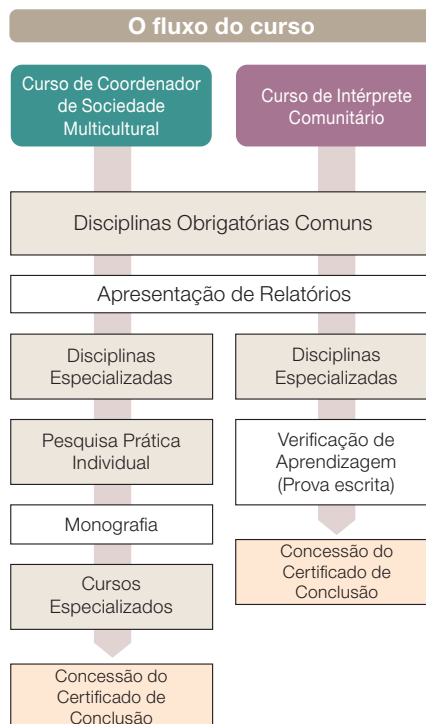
O fluxo do curso

Curso de Coordenador de Sociedade Multicultural

Curso de Intérprete Comunitário

Disciplinas Obrigatórias Comuns

Apresentação de Relatórios

Disciplinas Especializadas

Pesquisa Prática Individual

Monografia

Cursos Especializados

Concessão do Certificado de Conclusão

Disciplinas Especializadas

Verificação de Aprendizagem (Prova escrita)

Concessão do Certificado de Conclusão